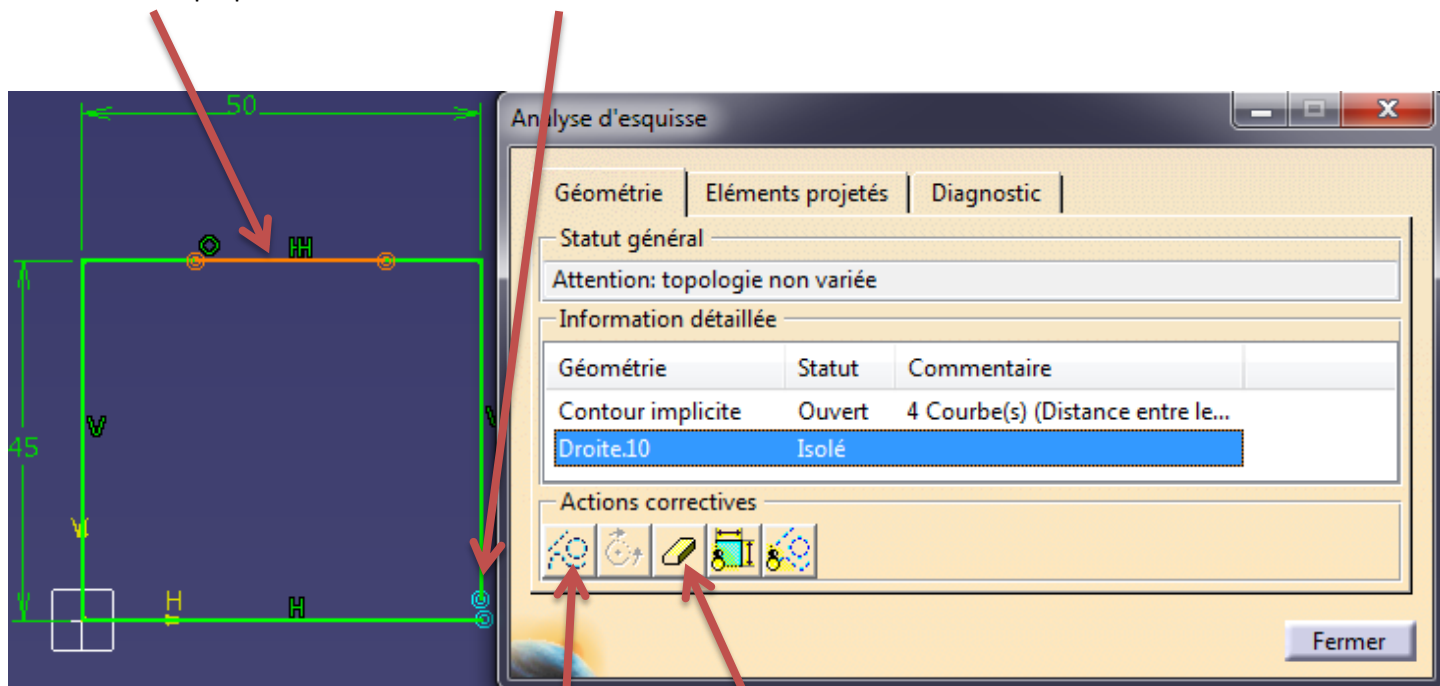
50

45

V

V

H

H

H

Analyse d'esquisse

Géométrie | Eléments projetés | Diagnostic

Statut général

Attention: topologie non variée

Information détaillée

| Géométrie | Statut | Commentaire |
|---|---|---|
| Contour implicite | Ouvert | 4 Courbe(s) (Distance entre le... |
| Droite.10 | Isolé | |

Actions correctives

Fermer